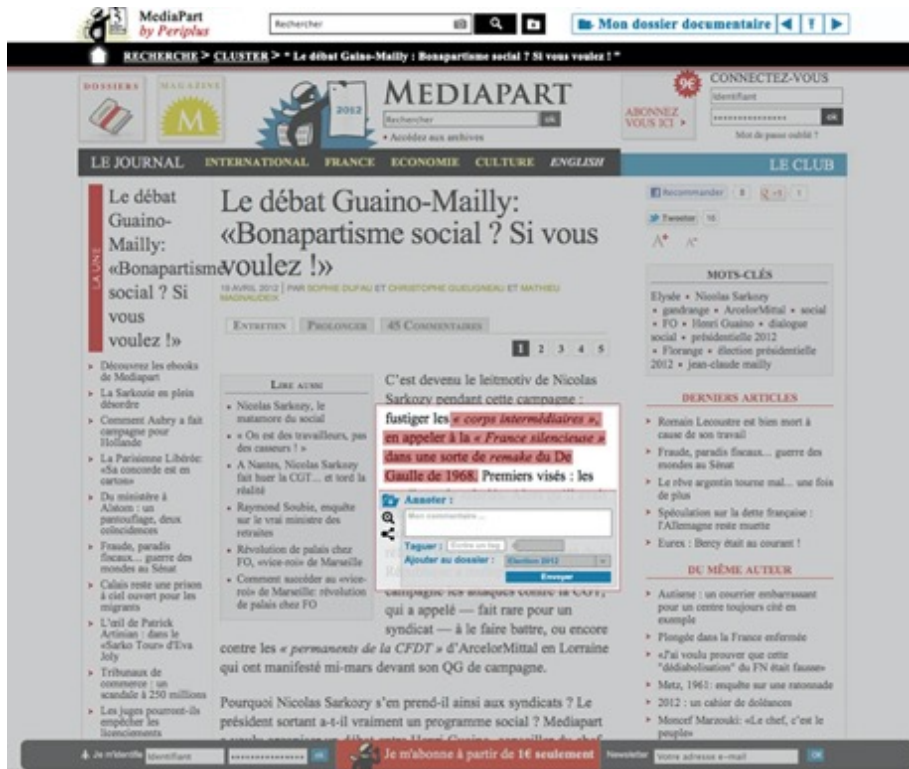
MediaPart by Periplus

Rechercher

Mon dossier documentaire

RECHERCHE > CLUSTER > " Le débat Guaino-Mailly : Bonapartisme social ? Si vous voulez ! "

DOSSIERS MAGAZINE

2012

MEDIAPART

Rechercher ok

• Accédez aux archives

ABONNEZ VOUS ICI >

CONNECTEZ-VOUS

Identifiant

ok

Mot de passe oublié ?

LE JOURNAL INTERNATIONAL FRANCE ECONOMIE CULTURE ENGLISH LE CLUB

LA UNE

Le débat Guaino-Mailly: «Bonapartisme social ? Si vous voulez !»

• Découvrez les ebooks de Mediapart
• La Sarkozie en pleine désordre
• Comment Aubry a fait campagne pour Hollande
• La Parisienne Libérée: «Sa concorde est en cartons»
• Du ministère à Alstom : un pantouflage, deux coïncidences
• Fraude, paradis fiscaux... guerre des mondes au Sénat
• Calais reste une prison à ciel ouvert pour les migrants
• L'œil de Patrick Artinian : dans le «Sarko Tour» d'Eva Joly
• Tribunaux de commerce : un scandale à 250 millions
• Les juges pourront-ils empêcher les licenciements

Le débat Guaino-Mailly: «Bonapartisme social ? Si vous voulez !»

10 AVRIL 2012 | PAR SOPHIE DUFAU ET CHRISTOPHE GUEUGNEAU ET MATHIEU MAGNAUDEIX

ENTRETIEN PROLONGER 45 COMMENTAIRES

1 2 3 4 5

LIRE AUSSI

• Nicolas Sarkozy, le matamore du social
• « On est des travailleurs, pas des casseurs ! »
• A Nantes, Nicolas Sarkozy fait huer la CGT... et tord la réalité
• Raymond Soubie, enquête sur le vrai ministre des retraites
• Révolution de palais chez FO, «vice-roi» de Marseille
• Comment succéder au «vice-roi» de Marseille: révolution de palais chez FO

C'est devenu le leitmotiv de Nicolas Sarkozy pendant cette campagne : fustiger les « corps intermédiaires », en appeler à la « France silencieuse » dans une sorte de remake du De Gaulle de 1968. Premiers visés : les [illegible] campagne les attaques contre la CGT, qui a appelé — fait rare pour un syndicat — à le faire battre, ou encore contre les « permanents de la CFDT » d'ArcelorMittal en Lorraine qui ont manifesté mi-mars devant son QG de campagne.

Annoter :

Mon commentaire ...

Taguer : Entrer un tag

Ajouter au dossier : Election 2012

Envoyer

Pourquoi Nicolas Sarkozy s'en prend-il ainsi aux syndicats ? Le président sortant a-t-il vraiment un programme social ? Mediapart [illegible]

Recommander 8 +1 1

Tweeter 16

A+ A-

MOTS-CLÉS

Elysée • Nicolas Sarkozy • gandrange • ArcelorMittal • social • FO • Henri Guaino • dialogue social • présidentielle 2012 • Florange • élection présidentielle 2012 • jean-claude mailly

DERNIERS ARTICLES

• Romain Lecoustre est bien mort à cause de son travail
• Fraude, paradis fiscaux... guerre des mondes au Sénat
• Le rêve argentin tourne mal... une fois de plus
• Spéculation sur la dette française : l'Allemagne reste muette
• Eurex : Bercy était au courant !

DU MÊME AUTEUR

• Autisme : un courrier embarrassant pour un centre toujours cité en exemple
• Plongée dans la France enfermée
• «J'ai voulu prouver que cette "dédiabolisation" du FN était fausse»
• Metz, 1961: enquête sur une ratonnade
• 2012 : un cahier de doléances
• Moncef Marzouki: «Le chef, c'est le peuple»

Je m'identifie Identifiant ok Je m'abonne à partir de 1€ seulement Newsletter Votre adresse e-mail ok